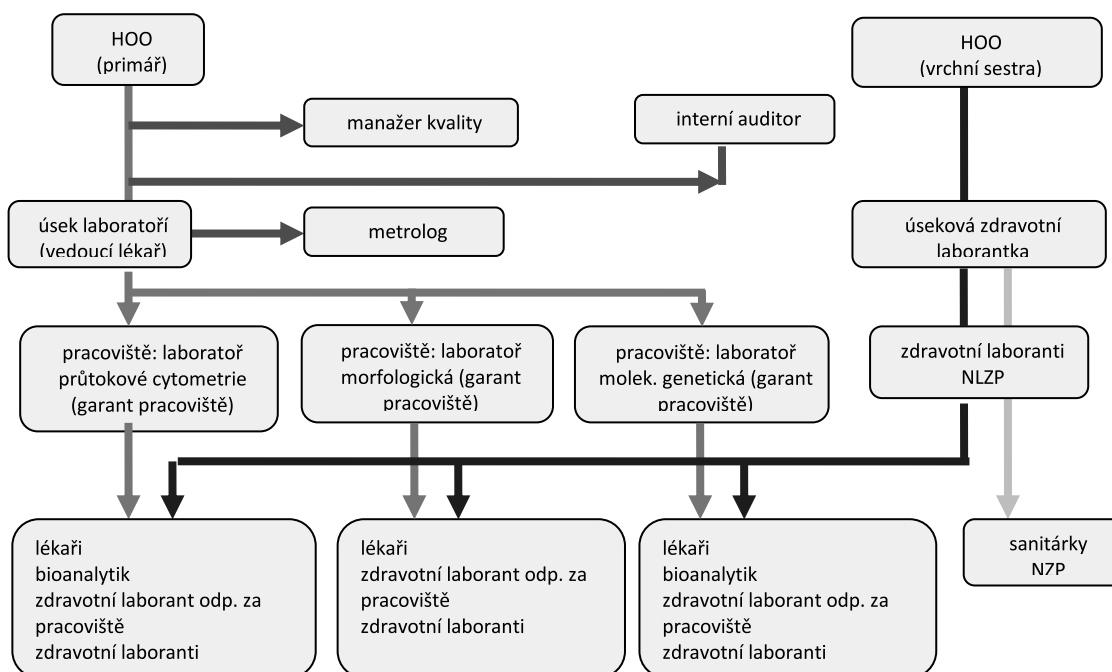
HOO
(primář)

HOO
(vrchní sestra)

manažer kvality

interní auditor

úsek laboratoří
(vedoucí lékař)

metrolog

úseková zdravotní laborantka

pracoviště: laboratoř průtokové cytometrie (garant pracoviště)

pracoviště: laboratoř morfologická (garant pracoviště)

pracoviště: laboratoř molek. genetická (garant pracoviště)

zdravotní laboranti NLZP

lékaři
bioanalytik
zdravotní laborant odp. za pracoviště
zdravotní laboranti

lékaři
zdravotní laborant odp. za pracoviště
zdravotní laboranti

lékaři
bioanalytik
zdravotní laborant odp. za pracoviště
zdravotní laboranti

sanitárky
NZP